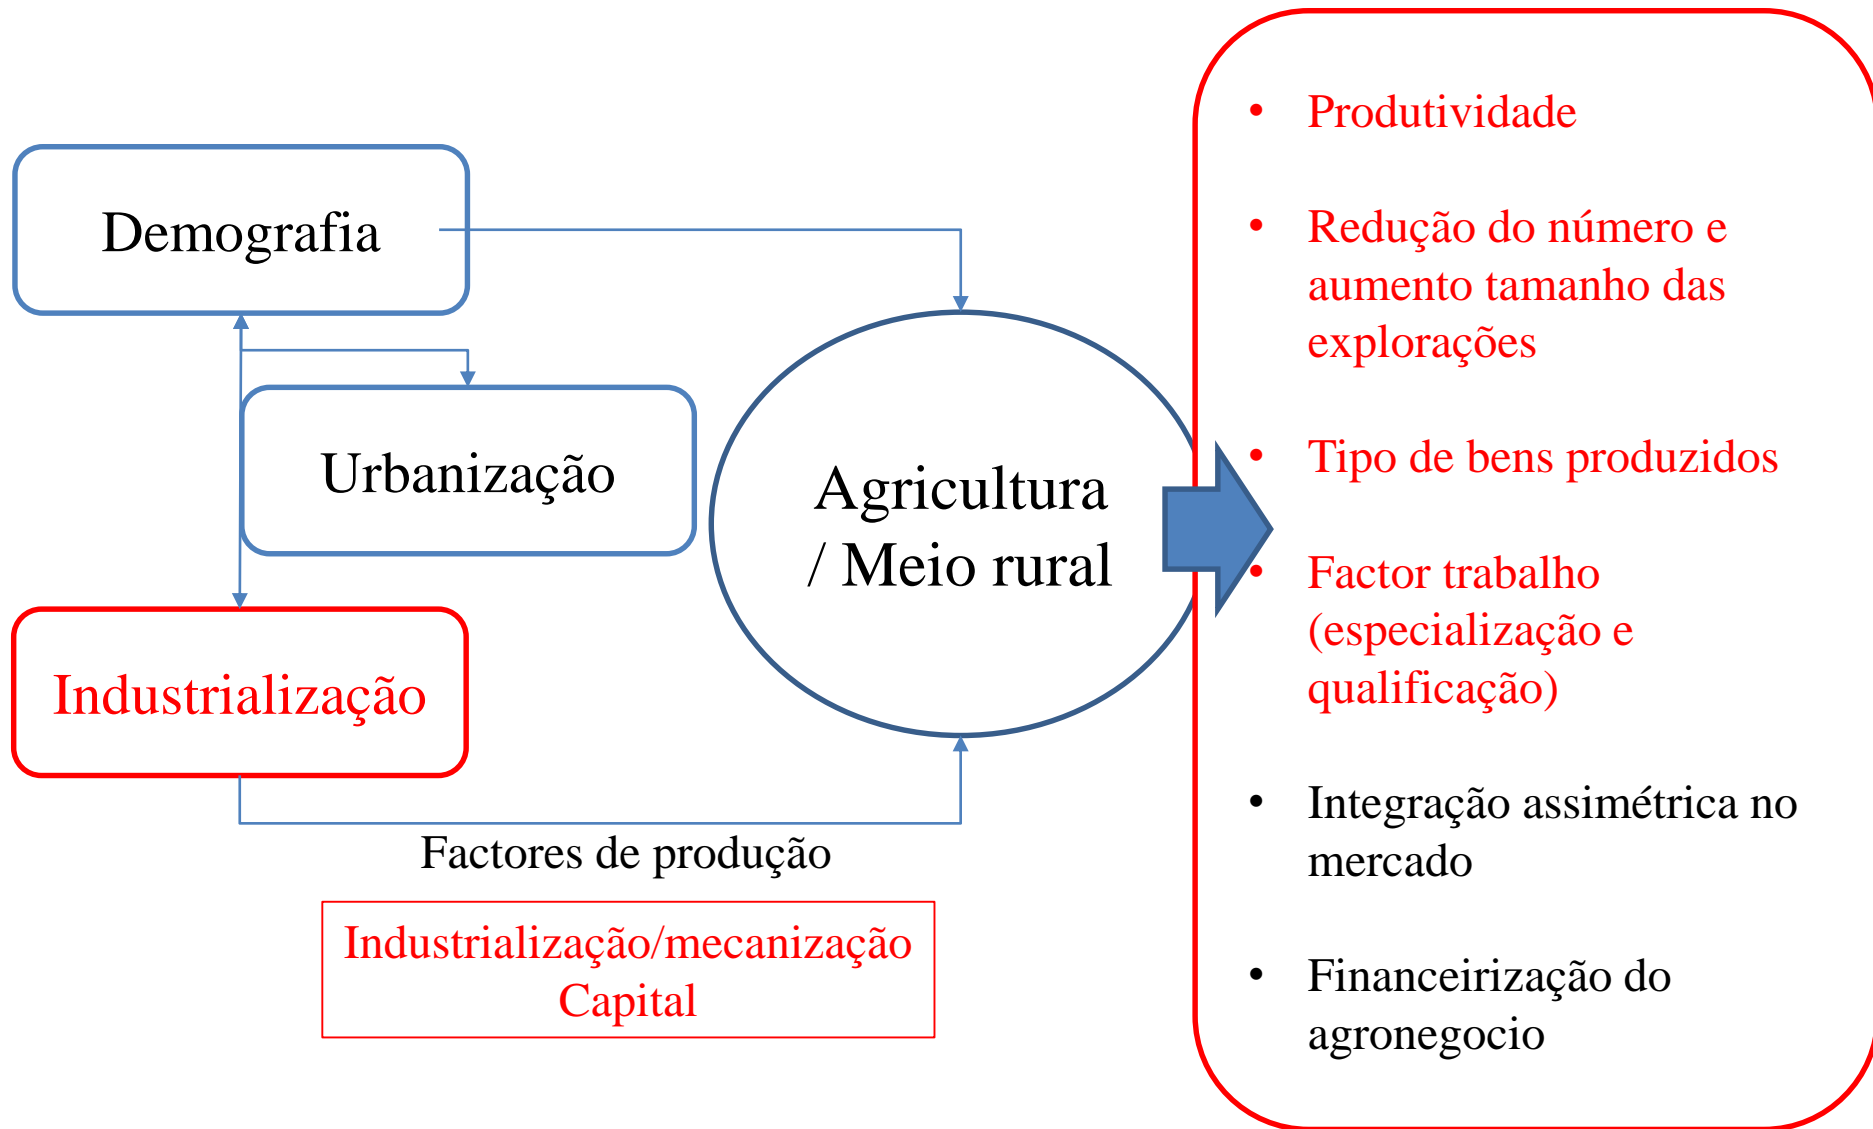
Demografia

Urbanização

Industrialização

Agricultura / Meio rural

Factores de produção

Industrialização/mecanização
Capital

- Produtividade
- Redução do número e aumento tamanho das explorações
- Tipo de bens produzidos
- Factor trabalho (especialização e qualificação)
- Integração assimétrica no mercado
- Financeirização do agronegocio